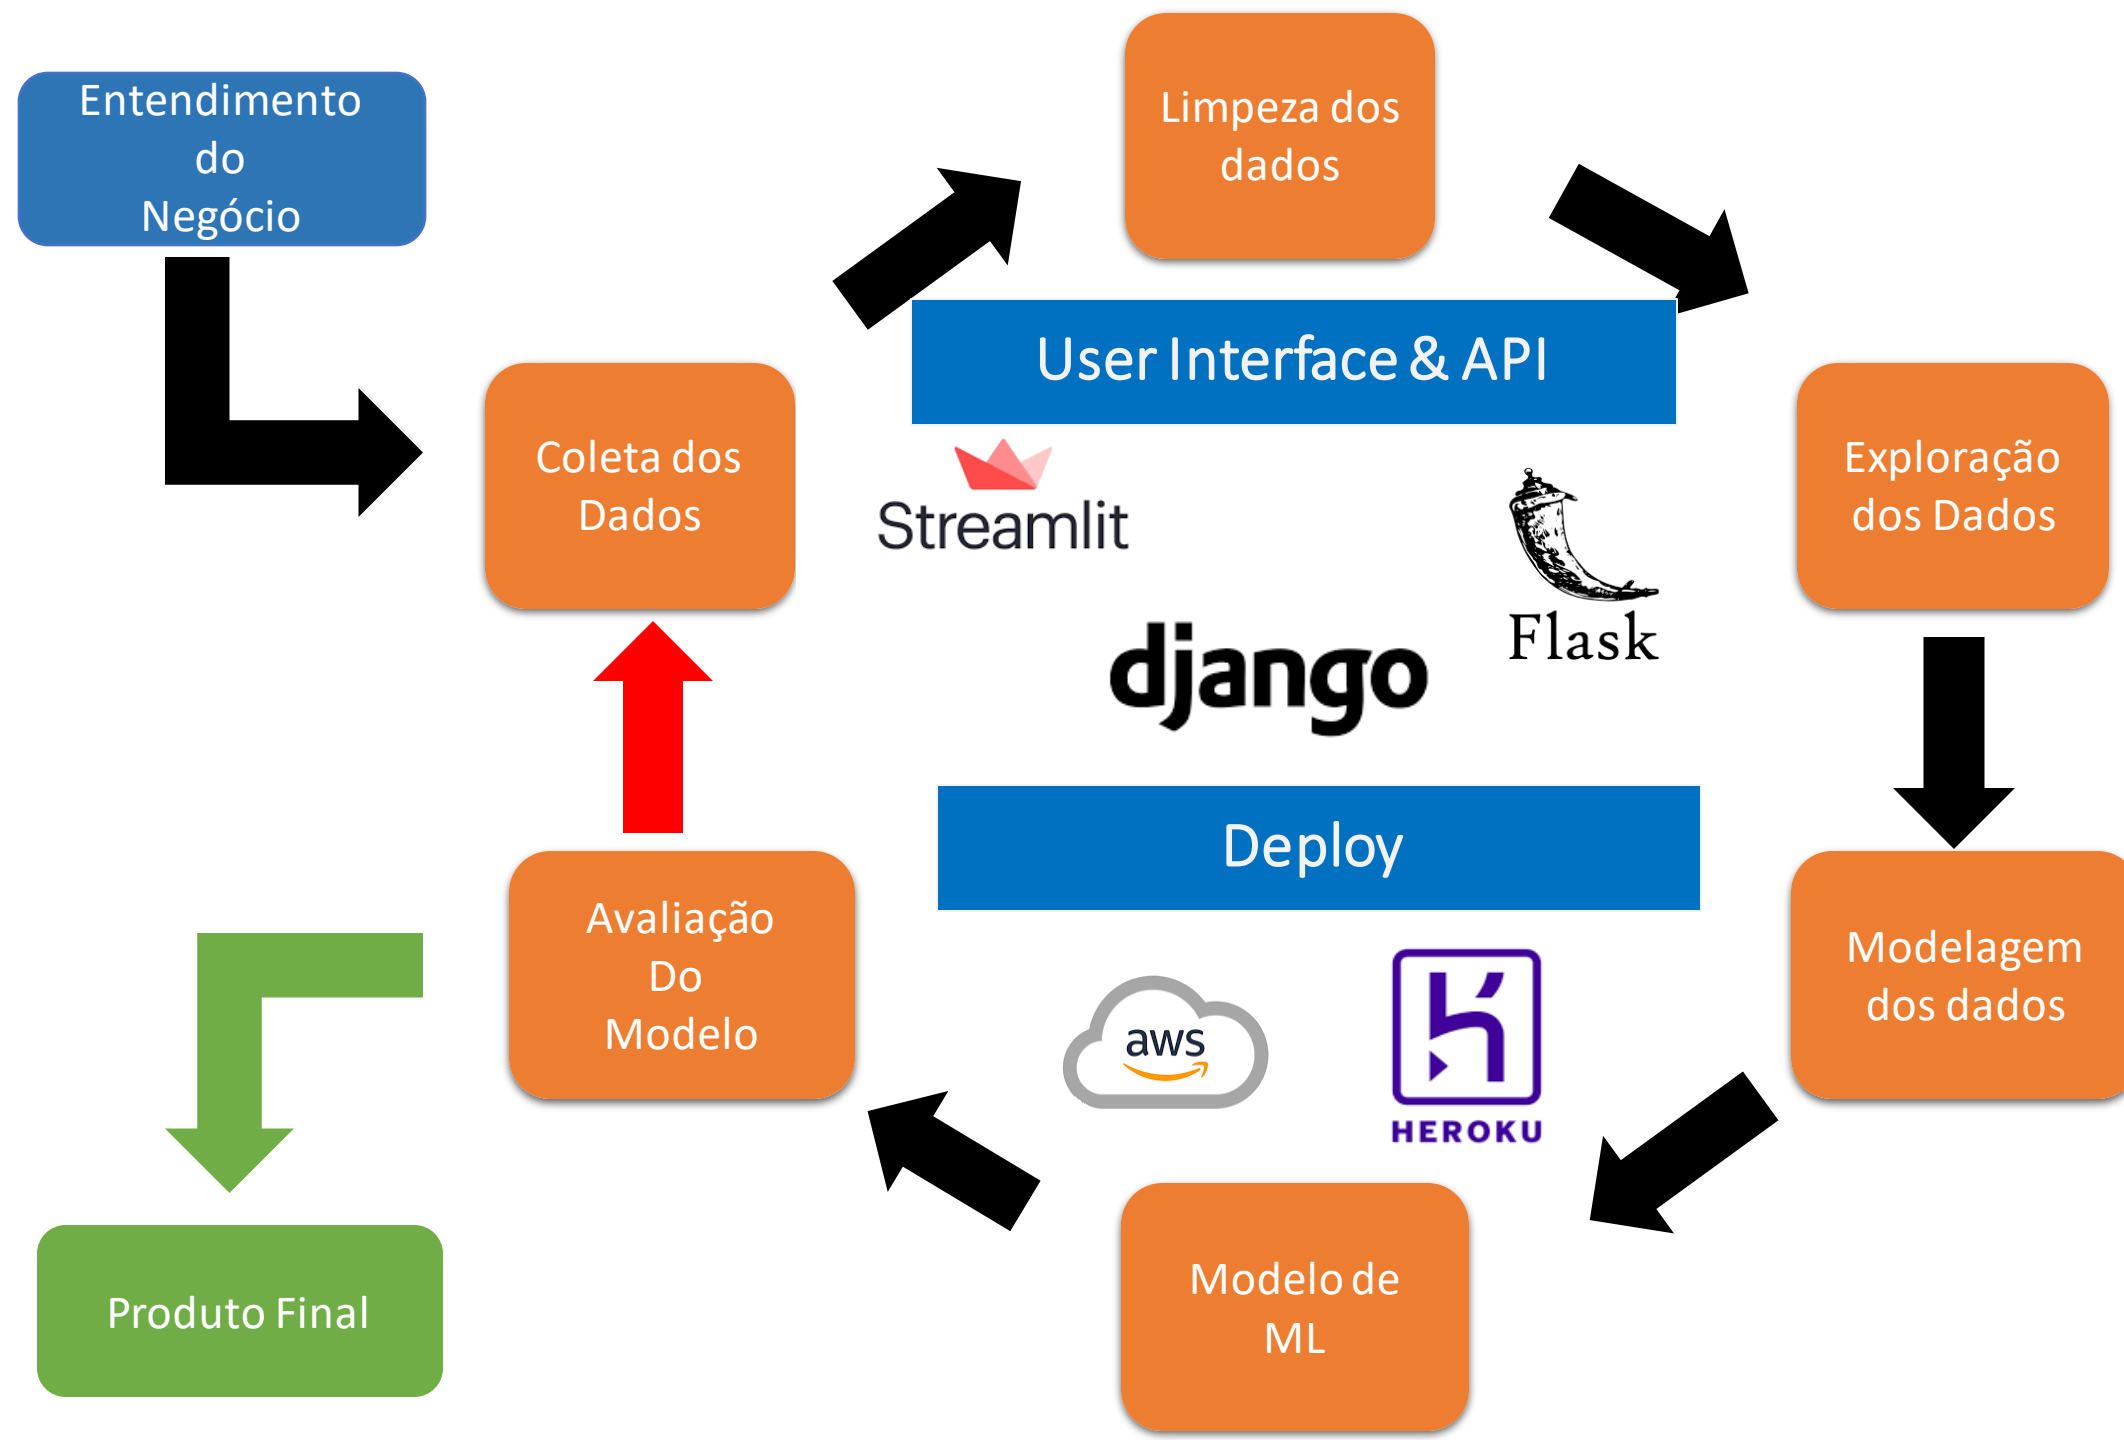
Entendimento do Negócio

Coleta dos Dados

Limpeza dos dados

User Interface & API

Streamlit

Flask

django

Exploração dos Dados

Modelagem dos dados

Deploy

aws

HEROKU

Modelo de ML

Avaliação Do Modelo

Produto Final